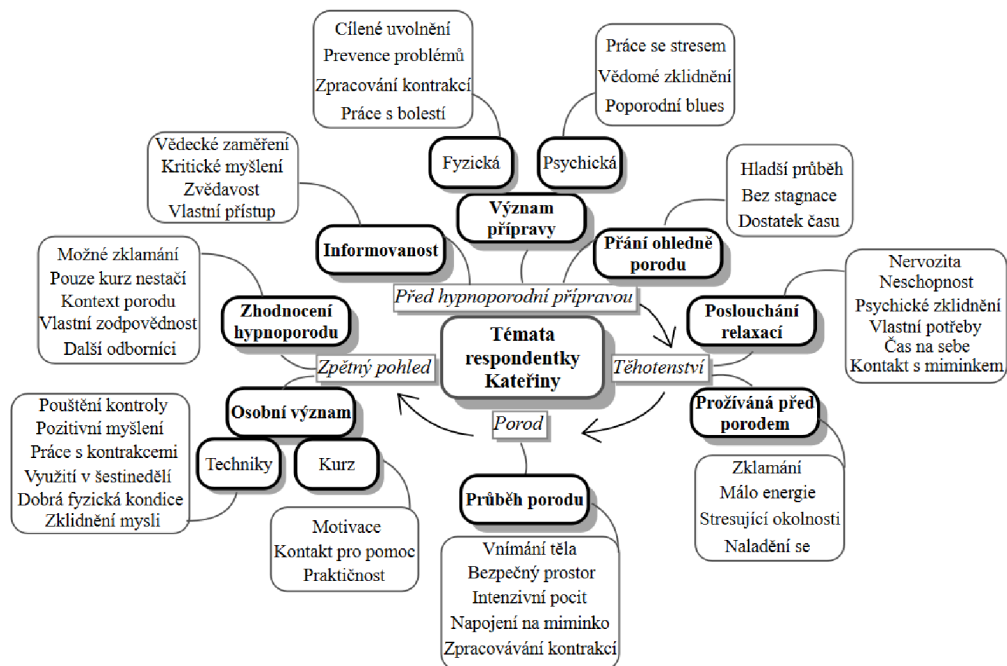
Cílené uvolnění
Prevence problémů
Zpracování kontrakcí
Práce s bolestí

Práce se stresem
Vědomé zklidnění
Poporodní blues

Fyzická

Psychická

Vědecké zaměření
Kritické myšlení
Zvědavost
Vlastní přístup

Význam přípravy

Hladší průběh
Bez stagnace
Dostatek času

Informovanost

Přání ohledně porodu

Možné zklamání
Pouze kurz nestačí
Kontext porodu
Vlastní zodpovědnost
Další odborníci

Před hypnoporodní přípravou

Nervozita
Neschopnost
Psychické zklidnění
Vlastní potřeby
Čas na sebe
Kontakt s miminkem

Zhodnocení hypnoporodu

Témata respondentky Kateřiny

Poslouchání relaxací

Zpětný pohled

Těhotenství

Pouštění kontroly
Pozitivní myšlení
Práce s kontrakcemi
Využití v šestinedělí
Dobrá fyzická kondice
Zklidnění mysli

Osobní význam

Prožívaná před porodem

Porod

Techniky

Kurz

Zklamání
Málo energie
Stresující okolnosti
Naladění se

Průběh porodu

Motivace
Kontakt pro pomoc
Praktičnost

Vnímání těla
Bezpečný prostor
Intenzivní pocit
Napojení na miminko
Zpracovávání kontrakcí